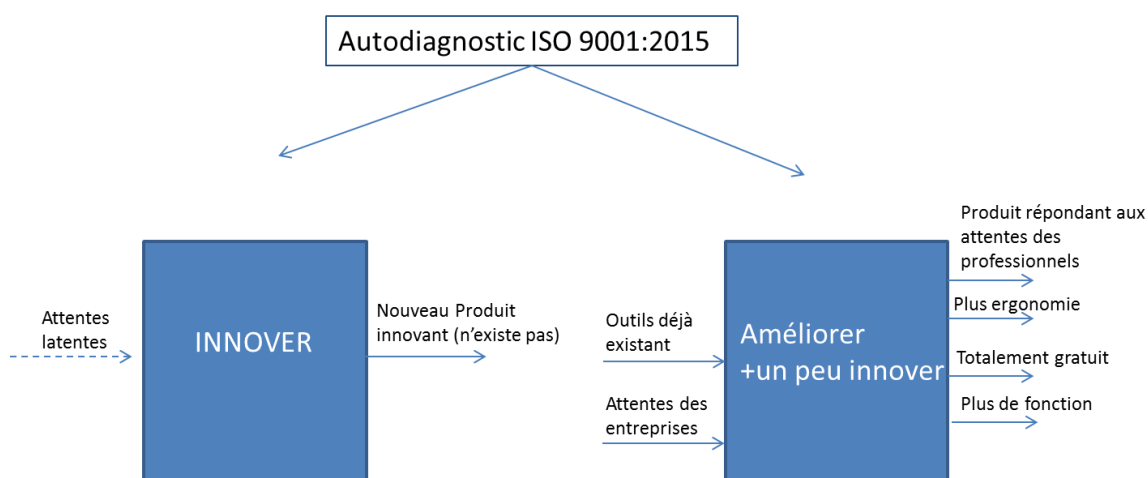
Autodiagnostic ISO 9001:2015

Attentes latentes

INNOVER

Nouveau Produit innovant (n'existe pas)

Outils déjà existant

Attentes des entreprises

Améliorer +un peu innover

Produit répondant aux attentes des professionnels

Plus ergonomie

Totalement gratuit

Plus de fonction